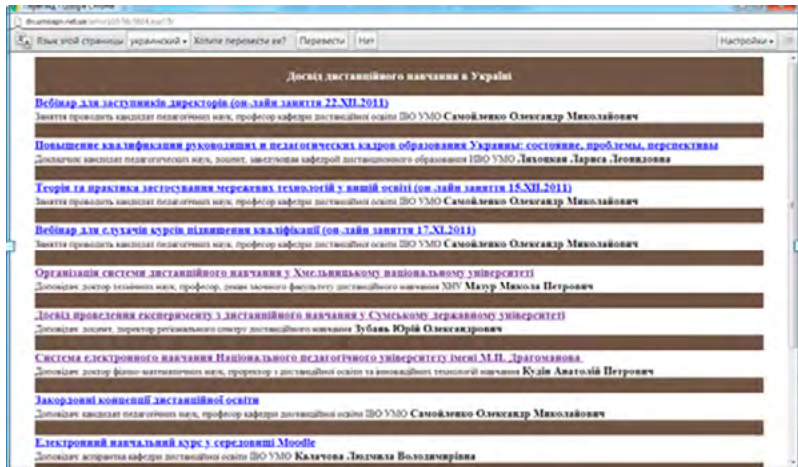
Перевод страницы
dn.umoapn.net.ua/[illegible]
Язык этой страницы: украинский ▾ Хотите перевести ее? Перевести Нет Настройки ▾

Досвід дистанційного навчання в Україні

Вебінар для заступників директорів (он-лайн заняття 22.XII.2011)
Заняття проводить кандидат педагогічних наук, професор кафедри дистанційної освіти ЦІПО УМО Самойленко Олександр Миколайович

Повышение квалификации руководящих и педагогических кадров образования Украины: состояние, проблемы, перспективы
Доповідач кандидат педагогічних наук, доцент, завідувача кафедри дистанційного образования ЦІПО УМО Ляхоцкая Лариса Леонидовна

Теорія та практика застосування мережевих технологій у вищій освіті (он-лайн заняття 15.XII.2011)
Заняття проводить кандидат педагогічних наук, професор кафедри дистанційної освіти ЦІПО УМО Самойленко Олександр Миколайович

Вебінар для слухачів курсів підвищення кваліфікації (он-лайн заняття 17.XI.2011)
Заняття проводить кандидат педагогічних наук, професор кафедри дистанційної освіти ЦІПО УМО Самойленко Олександр Миколайович

Організація системи дистанційного навчання у Хмельницькому національному університеті
Доповідач доктор технічних наук, професор, декан заочного факультету дистанційного навчання ХНУ Мазур Микола Петрович

Досвід проведення експерименту з дистанційного навчання у Сумському державному університеті
Доповідач доцент, директор регіонального центру дистанційного навчання Зубань Юрій Олександрович

Система електронного навчання Національного педагогічного університету імені М.П. Драгоманова
Доповідач доктор фізико-математичних наук, проректор з дистанційної освіти та інноваційних технологій навчання Кудін Анатолій Петрович

Закордонні концепції дистанційної освіти
Доповідач кандидат педагогічних наук, професор кафедри дистанційної освіти ЦІПО УМО Самойленко Олександр Миколайович

Електронний навчальний курс у середовищі Moodle
Доповідач аспірантка кафедри дистанційної освіти ЦІПО УМО Калачова Людмила Володимирівна